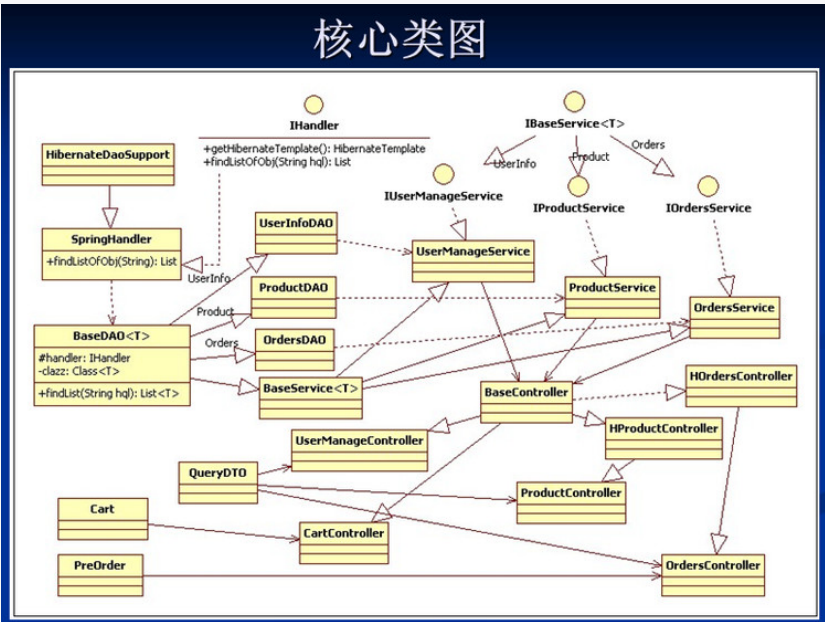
核心类图

IHandler
+getHibernateTemplate(): HibernateTemplate
+findListOfObj(String hql): List

IBaseService<T>
UserInfo
Product
Orders

HibernateDaoSupport

IUserManageService
IProductService
IOrdersService

SpringHandler
+findListOfObj(String): List

UserInfoDAO
UserManageService
UserInfo
ProductDAO
ProductService
OrdersService
Product

BaseDAO<T>
#handler: IHandler
-clazz: Class<T>
+findList(String hql): List<T>

Orders
OrdersDAO
BaseService<T>
BaseController
HOrdersController
UserManageController
HProductController
QueryDTO
ProductController
Cart
CartController
PreOrder
OrdersController